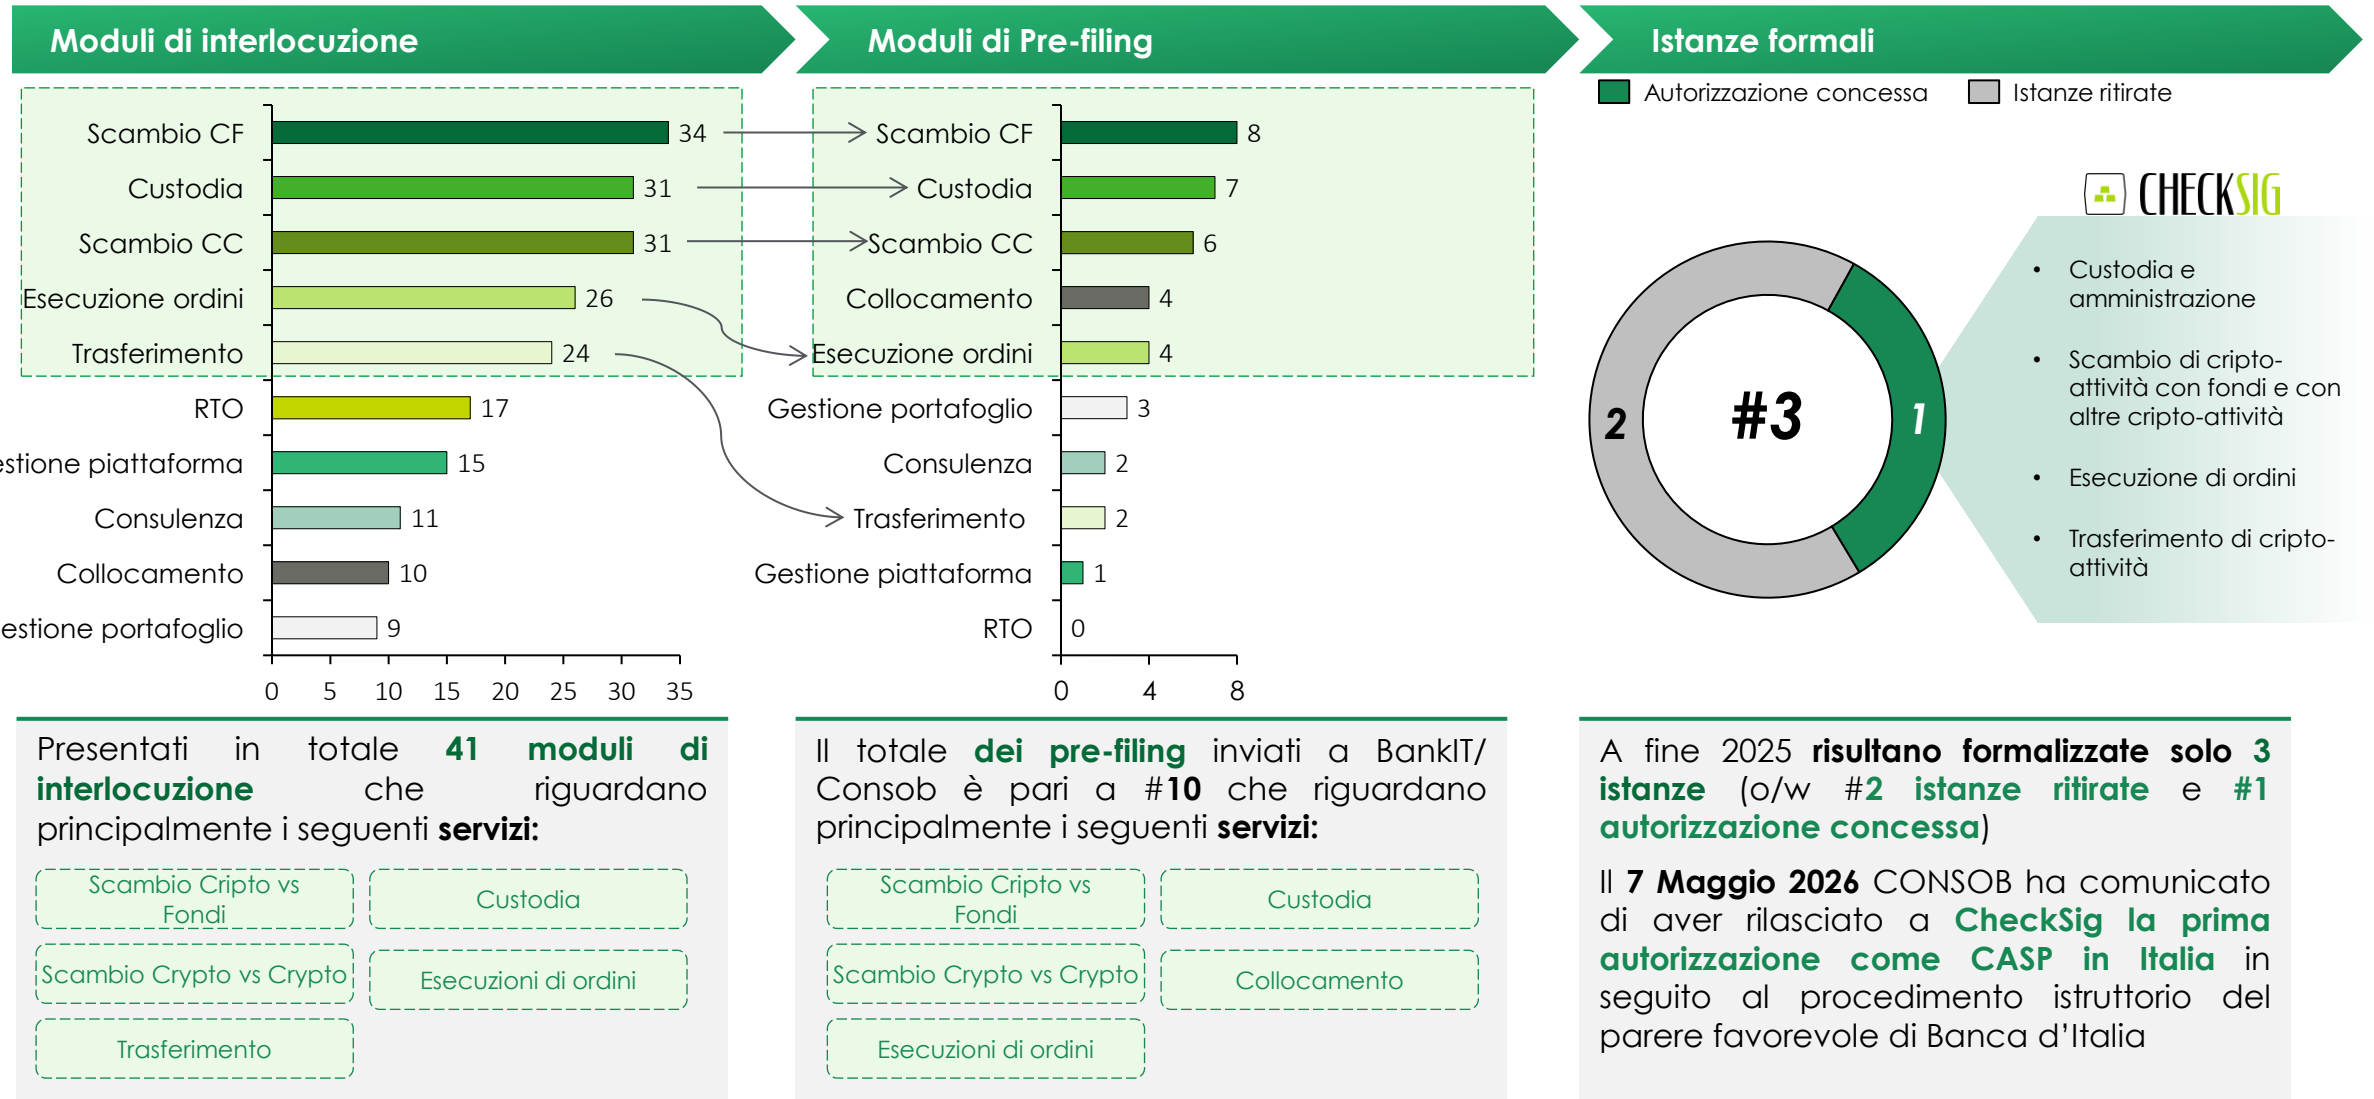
Moduli di interlocuzione

Moduli di Pre-filing

Istanze formali

| | |
|---|---|
| Scambio CF | 34 |
| Custodia | 31 |
| Scambio CC | 31 |
| Esecuzione ordini | 26 |
| Trasferimento | 24 |
| RTO | 17 |
| estione piattaforma | 15 |
| Consulenza | 11 |
| Collocamento | 10 |
| estione portafoglio | 9 |

0 5 10 15 20 25 30 35

| | |
|---|---|
| Scambio CF | 8 |
| Custodia | 7 |
| Scambio CC | 6 |
| Collocamento | 4 |
| Esecuzione ordini | 4 |
| Gestione portafoglio | 3 |
| Consulenza | 2 |
| Trasferimento | 2 |
| Gestione piattaforma | 1 |
| RTO | 0 |

0 4 8

Autorizzazione concessa
Istanze ritirate

CHECKSIG

2
#3
1

• Custodia e amministrazione
• Scambio di cripto-attività con fondi e con altre cripto-attività
• Esecuzione di ordini
• Trasferimento di cripto-attività

Presentati in totale **41 moduli di interlocuzione** che riguardano principalmente i seguenti **servizi:**

Scambio Cripto vs Fondi
Custodia
Scambio Crypto vs Crypto
Esecuzioni di ordini
Trasferimento

Il totale **dei pre-filing** inviati a BankIT/ Consob è pari a #**10** che riguardano principalmente i seguenti **servizi:**

Scambio Cripto vs Fondi
Custodia
Scambio Crypto vs Crypto
Collocamento
Esecuzioni di ordini

A fine 2025 **risultano formalizzate solo 3 istanze** (o/w **#2 istanze ritirate** e **#1 autorizzazione concessa**)

Il **7 Maggio 2026** CONSOB ha comunicato di aver rilasciato a **CheckSig la prima autorizzazione come CASP in Italia** in seguito al procedimento istruttorio del parere favorevole di Banca d'Italia